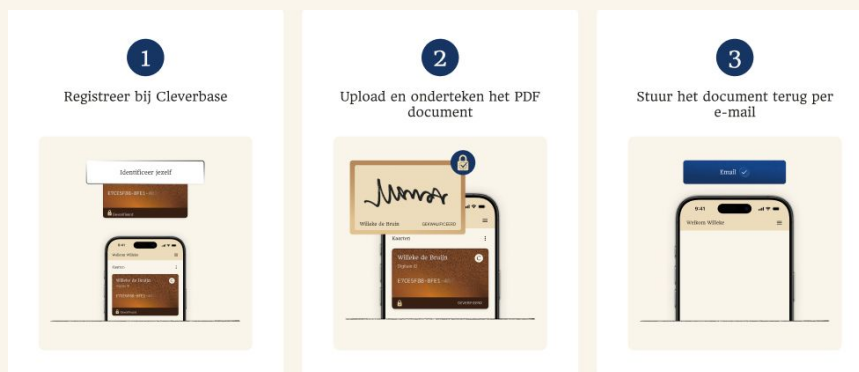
1

Registreer bij Cleverbase

Identificeer jezelf

E7CE5F3B-8F85

9:41

Welkom Willeke

Kaarten

Willeke de Bruijn

E7CE5F3B-8F85

2

Upload en onderteken het PDF document

Willeke de Bruijn

Kaarten

Willeke de Bruijn

E7CE5F3B-8F85

3

Stuur het document terug per e-mail

Email

9:41

Welkom Willeke